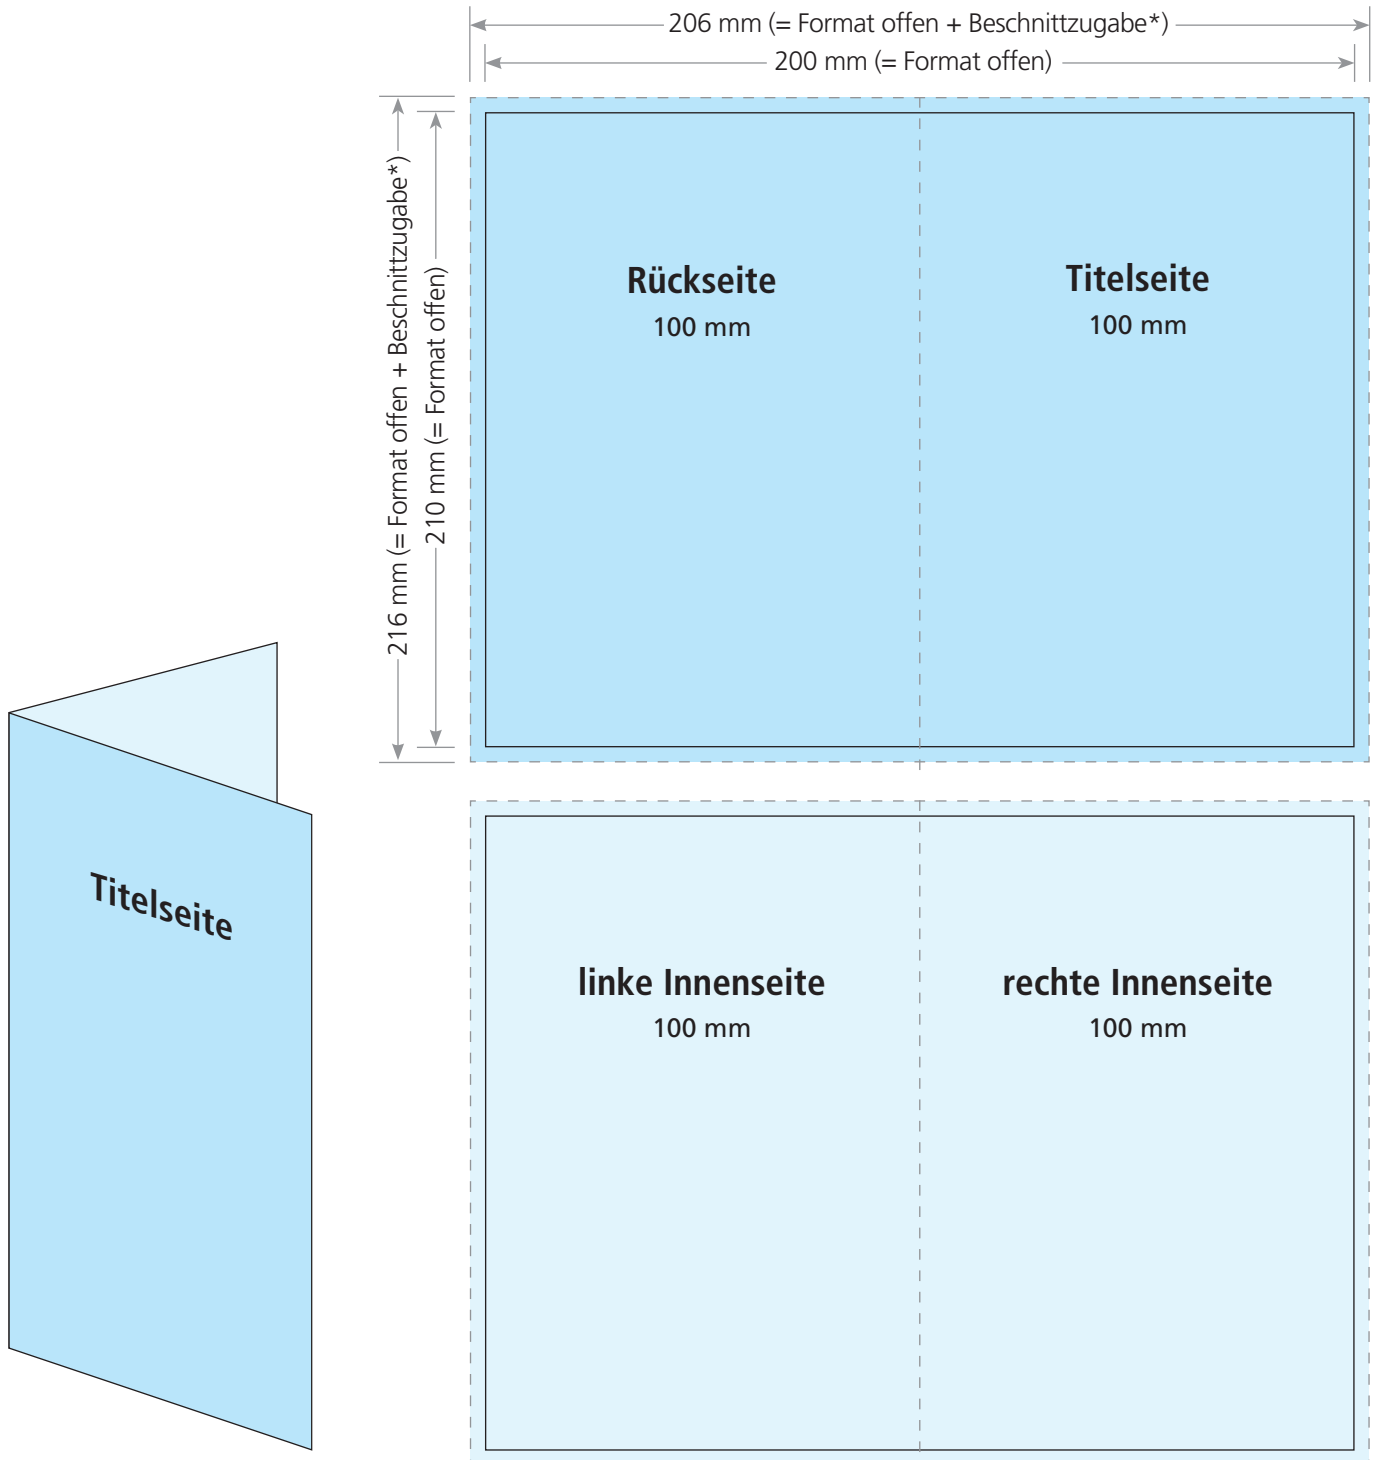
206 mm (= Format offen + Beschnittzugabe*)

200 mm (= Format offen)

216 mm (= Format offen + Beschnittzugabe*)

210 mm (= Format offen)

Rückseite
100 mm

Titelseite
100 mm

Titelseite

linke Innenseite
100 mm

rechte Innenseite
100 mm